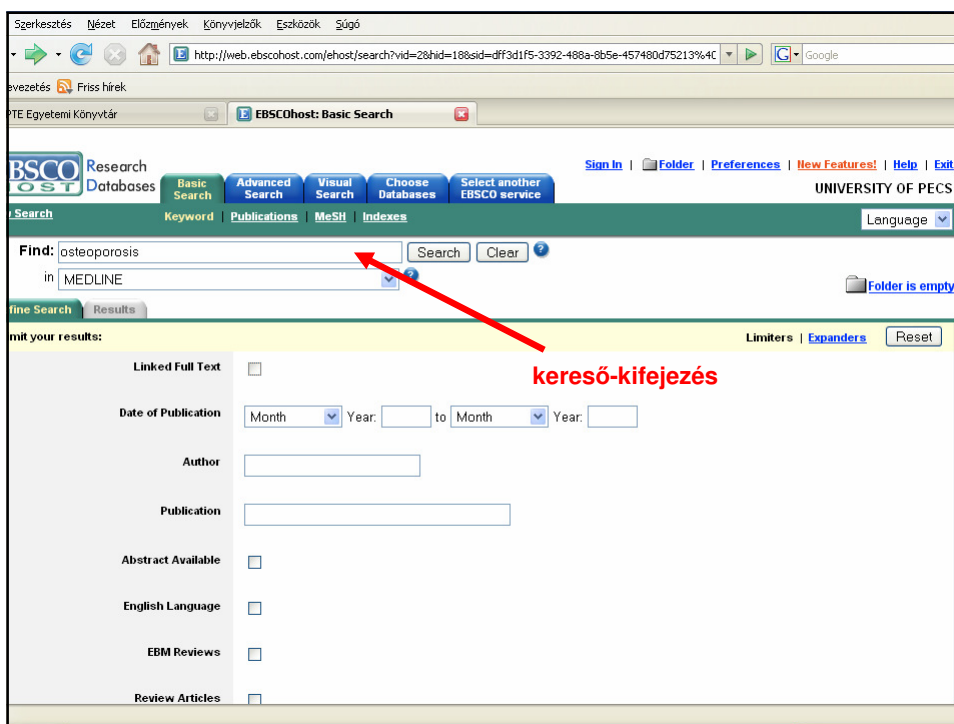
Szerkesztés Nézet Előzmények Könyvjelzők Eszközök Súgó

http://web.ebscohost.com/ehost/search?vid=2&hid=18&sid=dff3d1f5-3392-488a-8b5e-457480d75213%40

Google

evezetés Friss hírek

PTE Egyetemi Könyvtár

EBSCOhost: Basic Search

BSCO OST Research Databases

Basic Search | Advanced Search | Visual Search | Choose Databases | Select another EBSCO service

Sign In | Folder | Preferences | New Features! | Help | Exit

UNIVERSITY OF PECS

Search

Keyword | Publications | MeSH | Indexes

Language

Find: osteoporosis Search Clear

in MEDLINE

Folder is empty

fine Search Results

mit your results:

Limiters | Expanders Reset

Linked Full Text

kereső-kifejezés

Date of Publication Month Year: to Month Year:

Author

Publication

Abstract Available

English Language

EBM Reviews

Review Articles